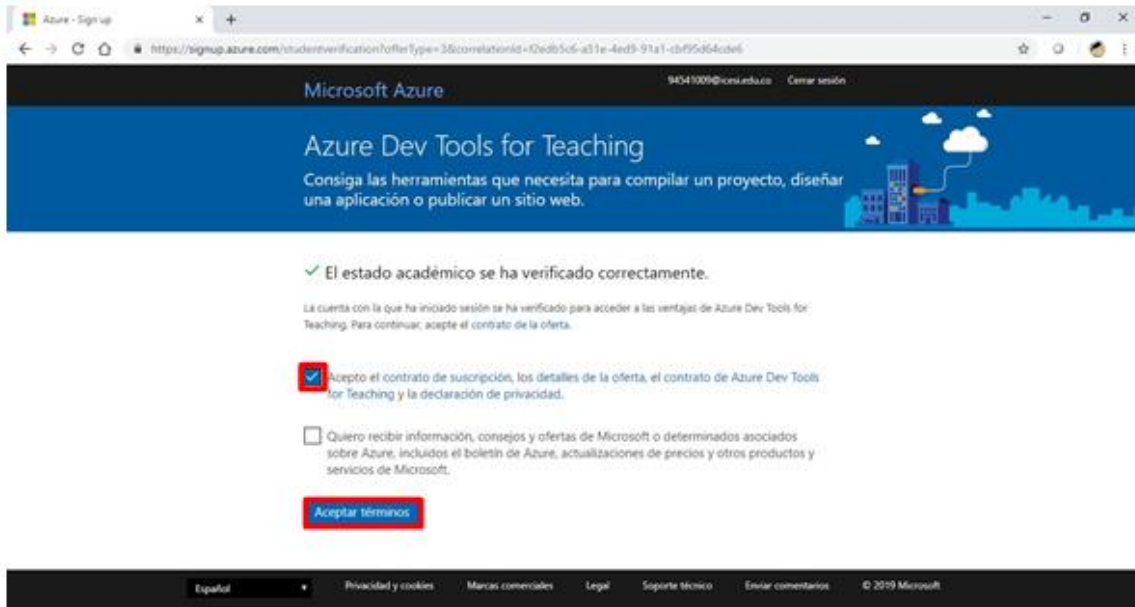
Azure - Sign up

https://signup.azure.com/studentverification?offerType=3&correlationId=f2edb5c6-a51e-4ed9-91a1-cbf95d64cde6

Microsoft Azure

94541009@icesi.edu.co Cerrar sesión

Azure Dev Tools for Teaching

Consiga las herramientas que necesita para compilar un proyecto, diseñar una aplicación o publicar un sitio web.

✓ El estado académico se ha verificado correctamente.

La cuenta con la que ha iniciado sesión se ha verificado para acceder a las ventajas de Azure Dev Tools for Teaching. Para continuar, acepte el contrato de la oferta.

Acepto el contrato de suscripción, los detalles de la oferta, el contrato de Azure Dev Tools for Teaching y la declaración de privacidad.

Quiero recibir información, consejos y ofertas de Microsoft o determinados asociados sobre Azure, incluidos el boletín de Azure, actualizaciones de precios y otros productos y servicios de Microsoft.

Aceptar términos

Español

Privacidad y cookies Marcas comerciales Legal Soporte técnico Enviar comentarios © 2019 Microsoft